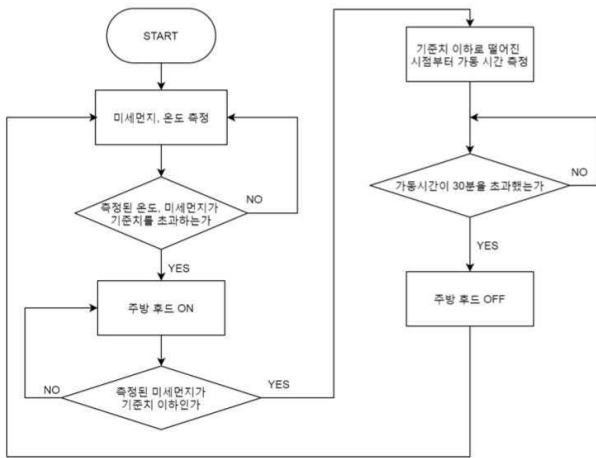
START

미세먼지, 온도 측정

측정된 온도, 미세먼지가 기준치를 초과하는가

NO

YES

주방 후드 ON

측정된 미세먼지가 기준치 이하인가

NO

YES

기준치 이하로 떨어진 시점부터 가동 시간 측정

가동시간이 30분을 초과했는가

NO

YES

주방 후드 OFF